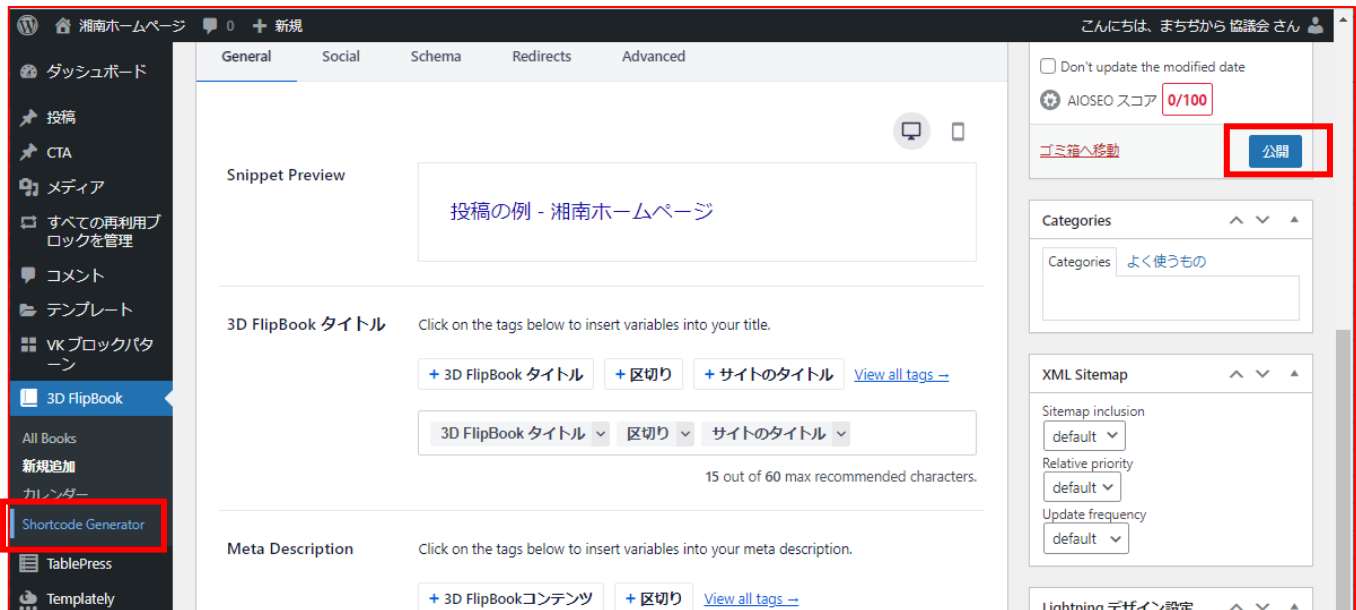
湘南ホームページ 0 + 新規
こんにちは、まちぢから 協議会 さん

ダッシュボード
投稿
CTA
メディア
すべての再利用ブロックを管理
コメント
テンプレート
VK ブロックパターン
3D FlipBook
All Books
新規追加
カレンダー
Shortcode Generator
TablePress
Templately

General Social Schema Redirects Advanced

Snippet Preview
投稿の例 - 湘南ホームページ

3D FlipBook タイトル
Click on the tags below to insert variables into your title.
+ 3D FlipBook タイトル + 区切り + サイトのタイトル View all tags →
3D FlipBook タイトル 区切り サイトのタイトル
15 out of 60 max recommended characters.

Meta Description
Click on the tags below to insert variables into your meta description.
+ 3D FlipBookコンテンツ + 区切り View all tags →

Don't update the modified date
AIOSEO スコア 0/100
ゴミ箱へ移動
公開

Categories
Categories よく使うもの

XML Sitemap
Sitemap inclusion
default
Relative priority
default
Update frequency
default

Lightning デザイン設定